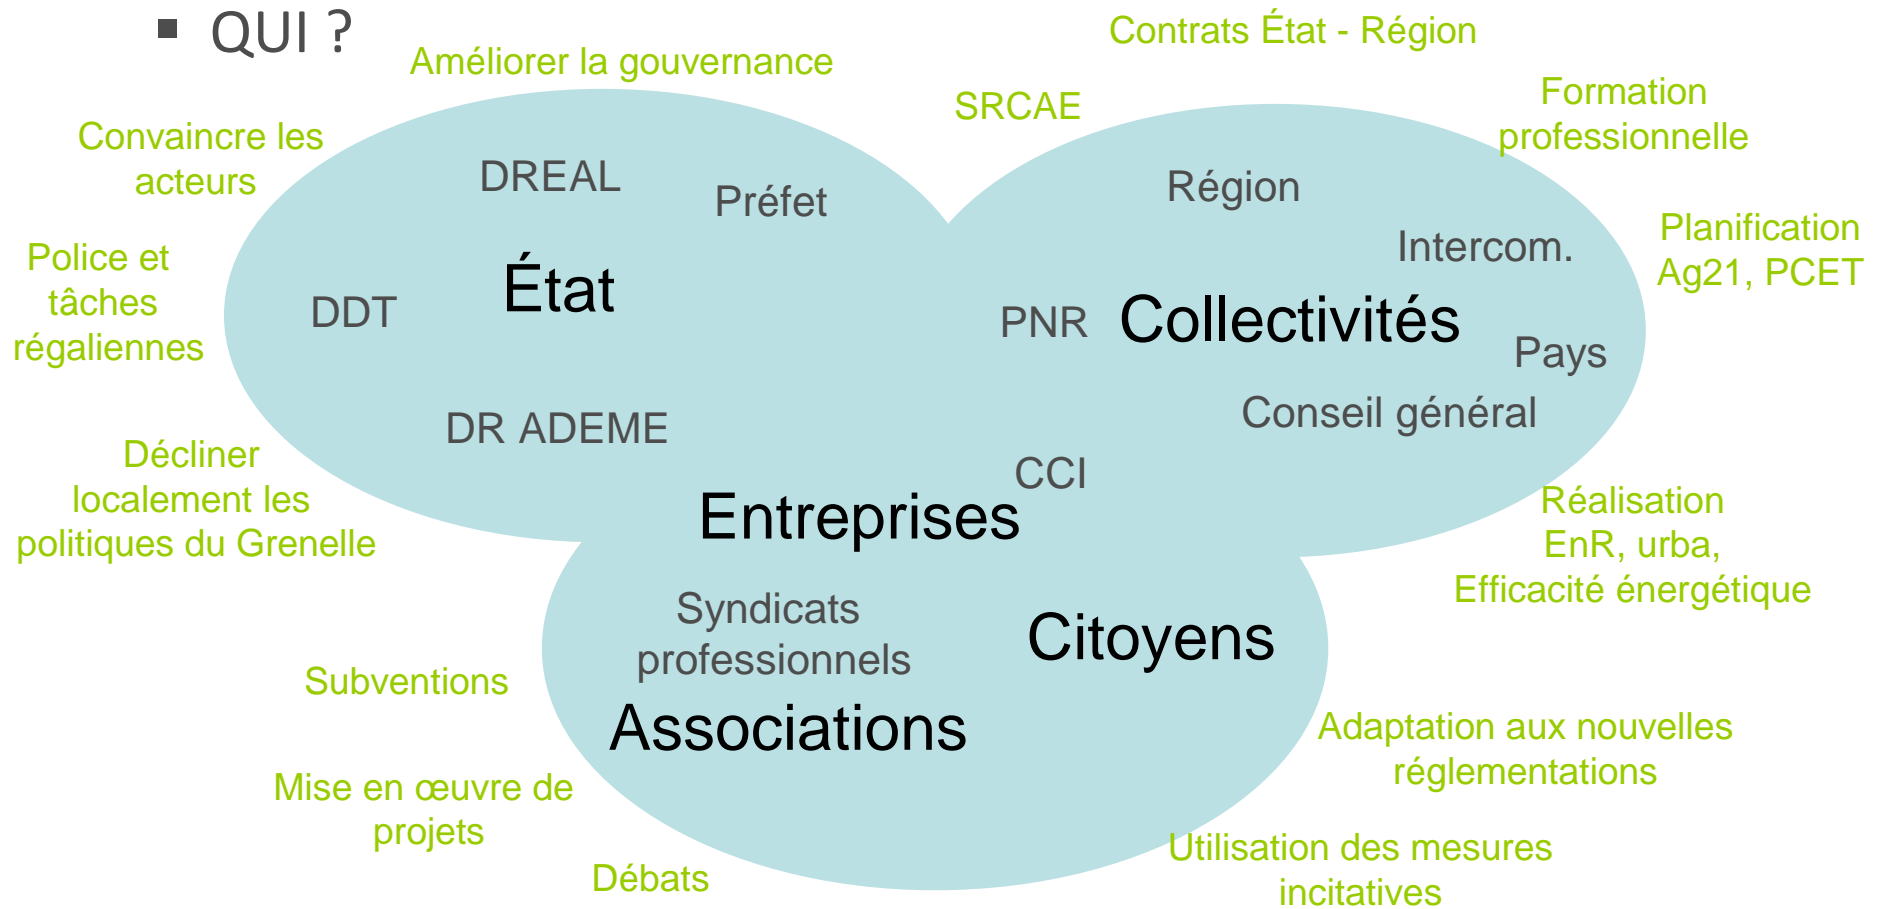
▪ QUI ?

Améliorer la gouvernance

Contrats État - Région

SRCAE

Formation professionnelle

Convaincre les acteurs

DREAL

Préfet

Région

Intercom.

Planification Ag21, PCET

Police et tâches régaliennes

DDT

État

PNR

Collectivités

Pays

Conseil général

DR ADEME

Décliner localement les politiques du Grenelle

CCI

Entreprises

Réalisation EnR, urba, Efficacité énergétique

Syndicats professionnels

Citoyens

Subventions

Associations

Adaptation aux nouvelles réglementations

Mise en œuvre de projets

Débats

Utilisation des mesures incitatives